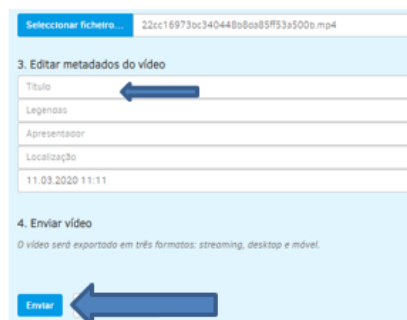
Seleccionar ficheiro... 22cc16973bc340448b8oa85ff53a500b.mp4

3. Editar metadados do vídeo

Título

Legendas

Apresentador

Localização

11.03.2020 11:11

4. Enviar vídeo

O vídeo será exportado em três formatos: streaming, desktop e móvel.

Enviar